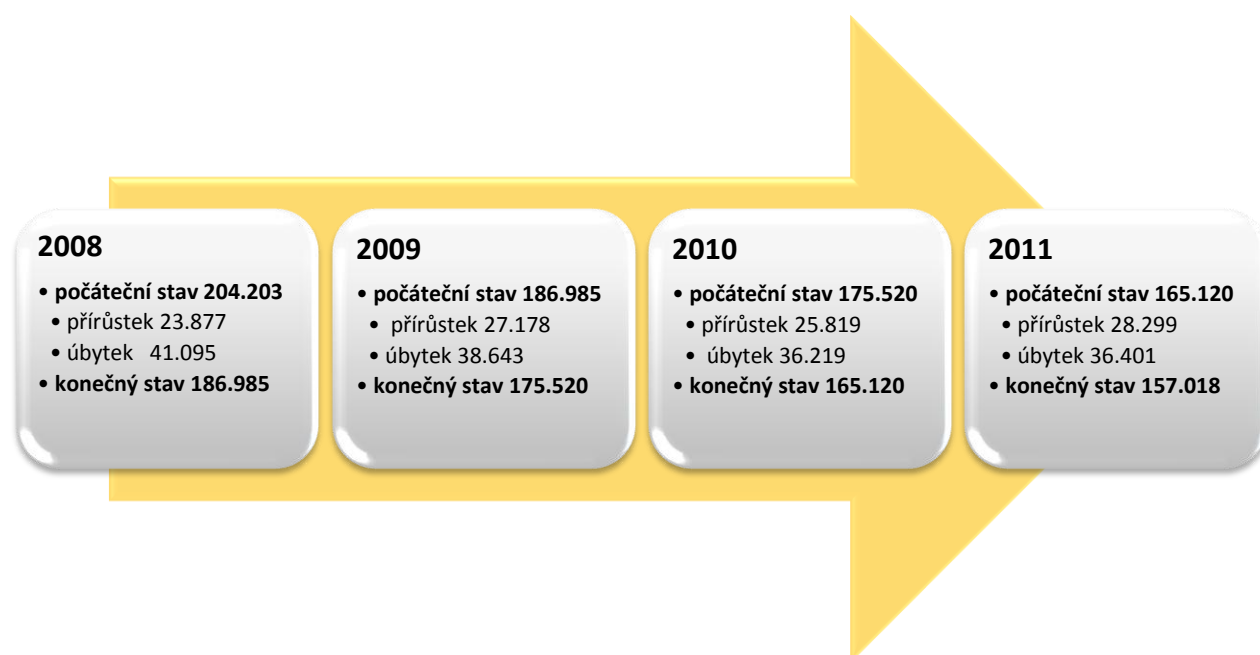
2008
• počáteční stav 204.203
• přírůstek 23.877
• úbytek 41.095
• konečný stav 186.985

2009
• počáteční stav 186.985
• přírůstek 27.178
• úbytek 38.643
• konečný stav 175.520

2010
• počáteční stav 175.520
• přírůstek 25.819
• úbytek 36.219
• konečný stav 165.120

2011
• počáteční stav 165.120
• přírůstek 28.299
• úbytek 36.401
• konečný stav 157.018